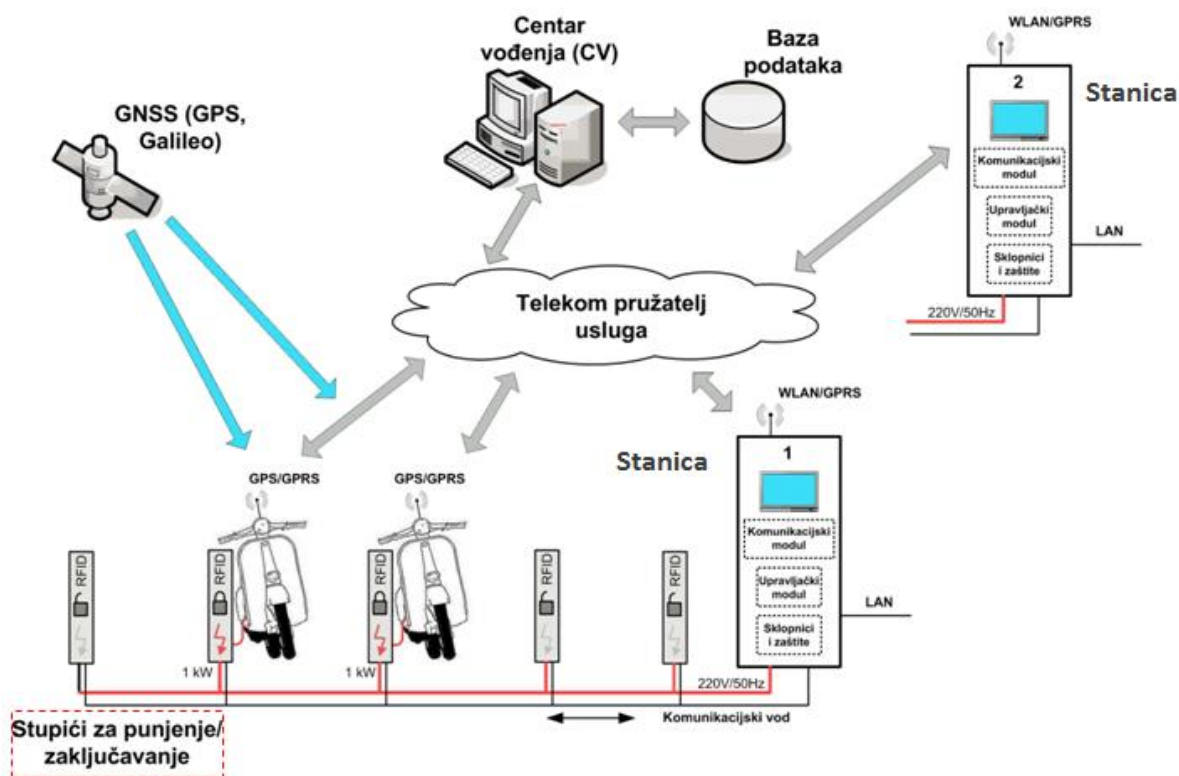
Centar vođenja (CV)

Baza podataka

WLAN/GPRS

2

Stanica

Komunikacijski modul

Upravljački modul

Sklopnici i zaštite

LAN

220V/50Hz

GNSS (GPS, Galileo)

Telekom pružatelj usluga

WLAN/GPRS

Stanica

1

Komunikacijski modul

Upravljački modul

Sklopnici i zaštite

LAN

GPS/GPRS

GPS/GPRS

RFID

RFID

RFID

RFID

RFID

1 kW

1 kW

220V/50Hz

Komunikacijski vod

Stupići za punjenje/ zaključavanje